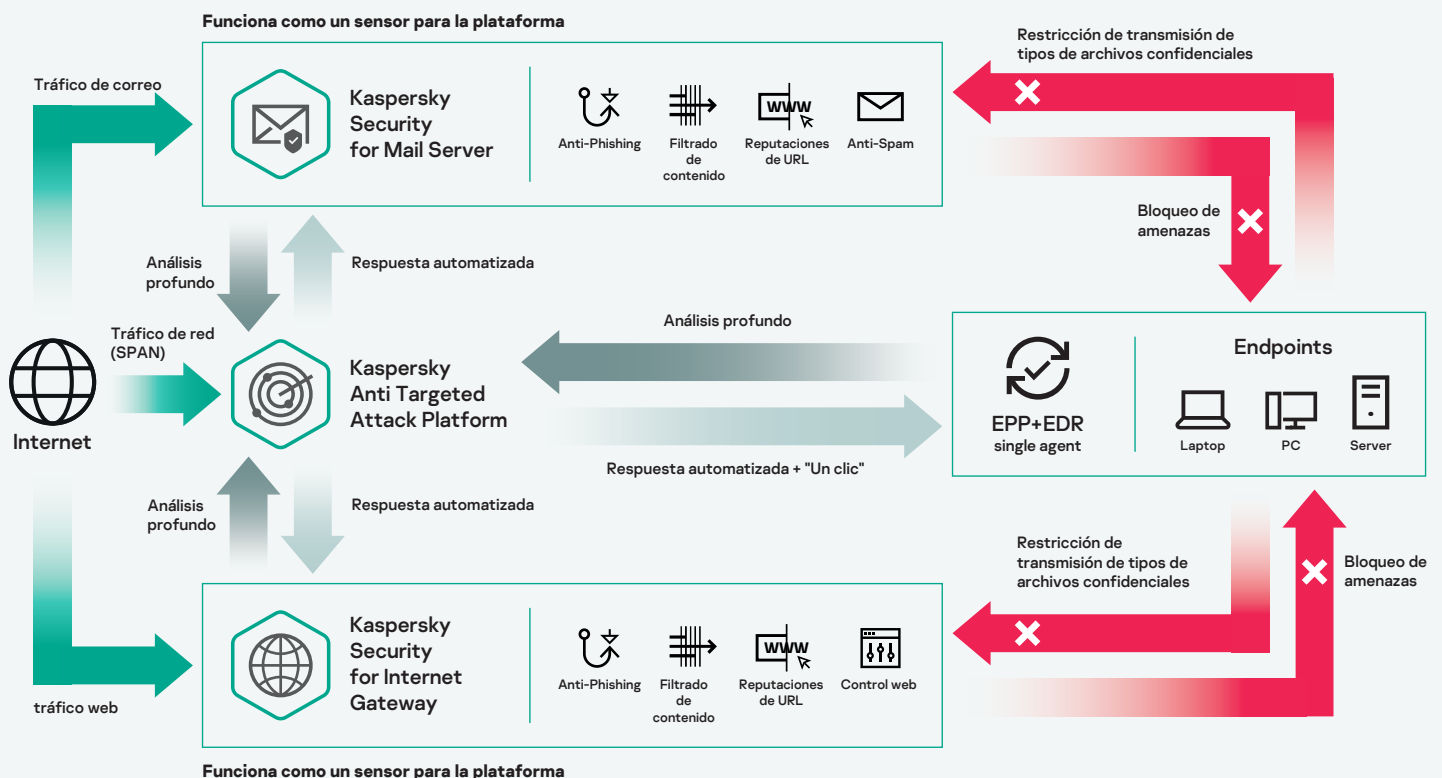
Funciona como un sensor para la plataforma

Tráfico de correo

Kaspersky Security for Mail Server

Anti-Phishing

Filtrado de contenido

WWW

Reputaciones de URL

Anti-Spam

Restricción de transmisión de tipos de archivos confidenciales

Bloqueo de amenazas

Análisis profundo

Respuesta automatizada

Tráfico de red (SPAN)

Internet

Kaspersky Anti Targeted Attack Platform

Análisis profundo

Respuesta automatizada + "Un clic"

EPP+EDR single agent

Endpoints

Laptop

PC

Server

Análisis profundo

Respuesta automatizada

Restricción de transmisión de tipos de archivos confidenciales

Bloqueo de amenazas

Kaspersky Security for Internet Gateway

Anti-Phishing

Filtrado de contenido

WWW

Reputaciones de URL

Control web

tráfico web

Funciona como un sensor para la plataforma